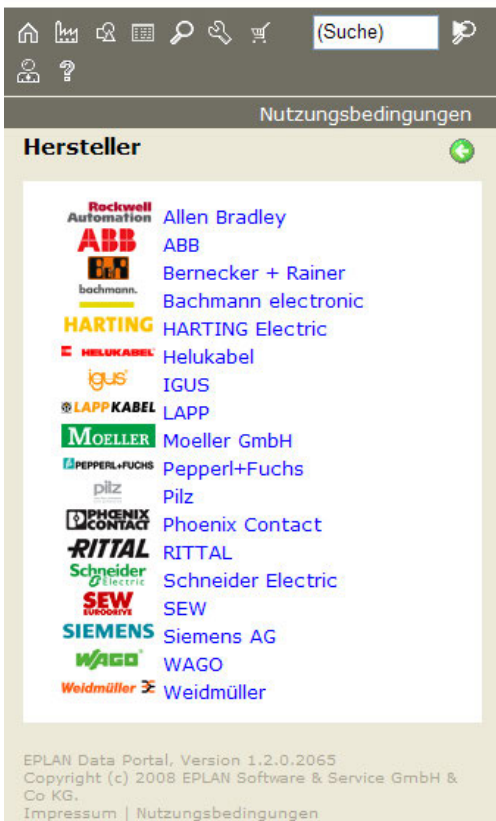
(Suche)

Nutzungsbedingungen

Hersteller

Rockwell Automation Allen Bradley
ABB ABB
B&R Bernecker + Rainer
bachmann. Bachmann electronic
HARTING HARTING Electric
HELUKABEL Helukabel
igus IGUS
LAPP KABEL LAPP
MOELLER Moeller GmbH
PEPPERL+FUCHS Pepperl+Fuchs
pilz Pilz
PHOENIX CONTACT Phoenix Contact
RITTAL RITTAL
Schneider Electric Schneider Electric
SEW EURODRIVE SEW
SIEMENS Siemens AG
WAGO WAGO
Weidmüller Weidmüller

EPLAN Data Portal, Version 1.2.0.2065
Copyright (c) 2008 EPLAN Software & Service GmbH & Co KG.
Impressum | Nutzungsbedingungen